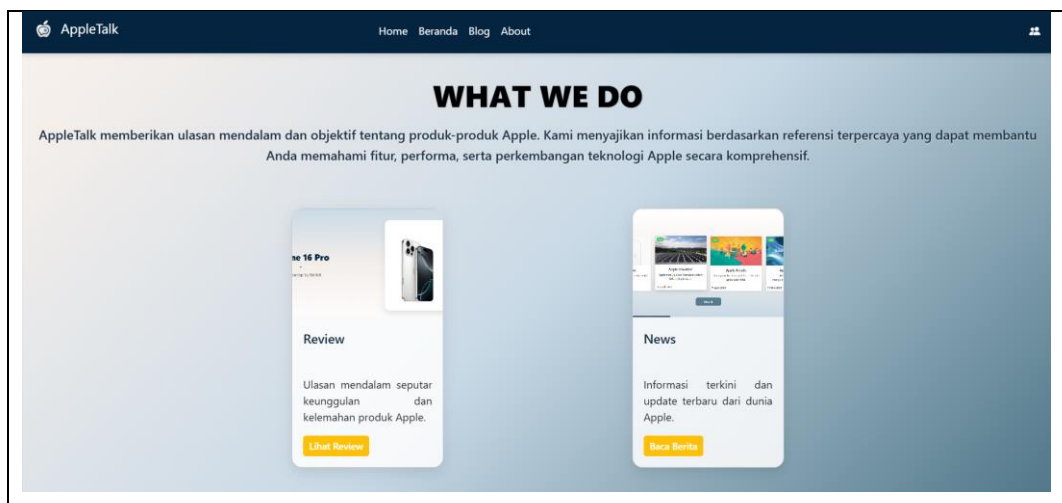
AppleTalk

Home Beranda Blog About

WHAT WE DO

AppleTalk memberikan ulasan mendalam dan objektif tentang produk-produk Apple. Kami menyajikan informasi berdasarkan referensi terpercaya yang dapat membantu Anda memahami fitur, performa, serta perkembangan teknologi Apple secara komprehensif.

ne 16 Pro

Review

Ulasan mendalam seputar keunggulan dan kelemahan produk Apple.

Lihat Review

News

Informasi terkini dan update terbaru dari dunia Apple.

Baca Berita